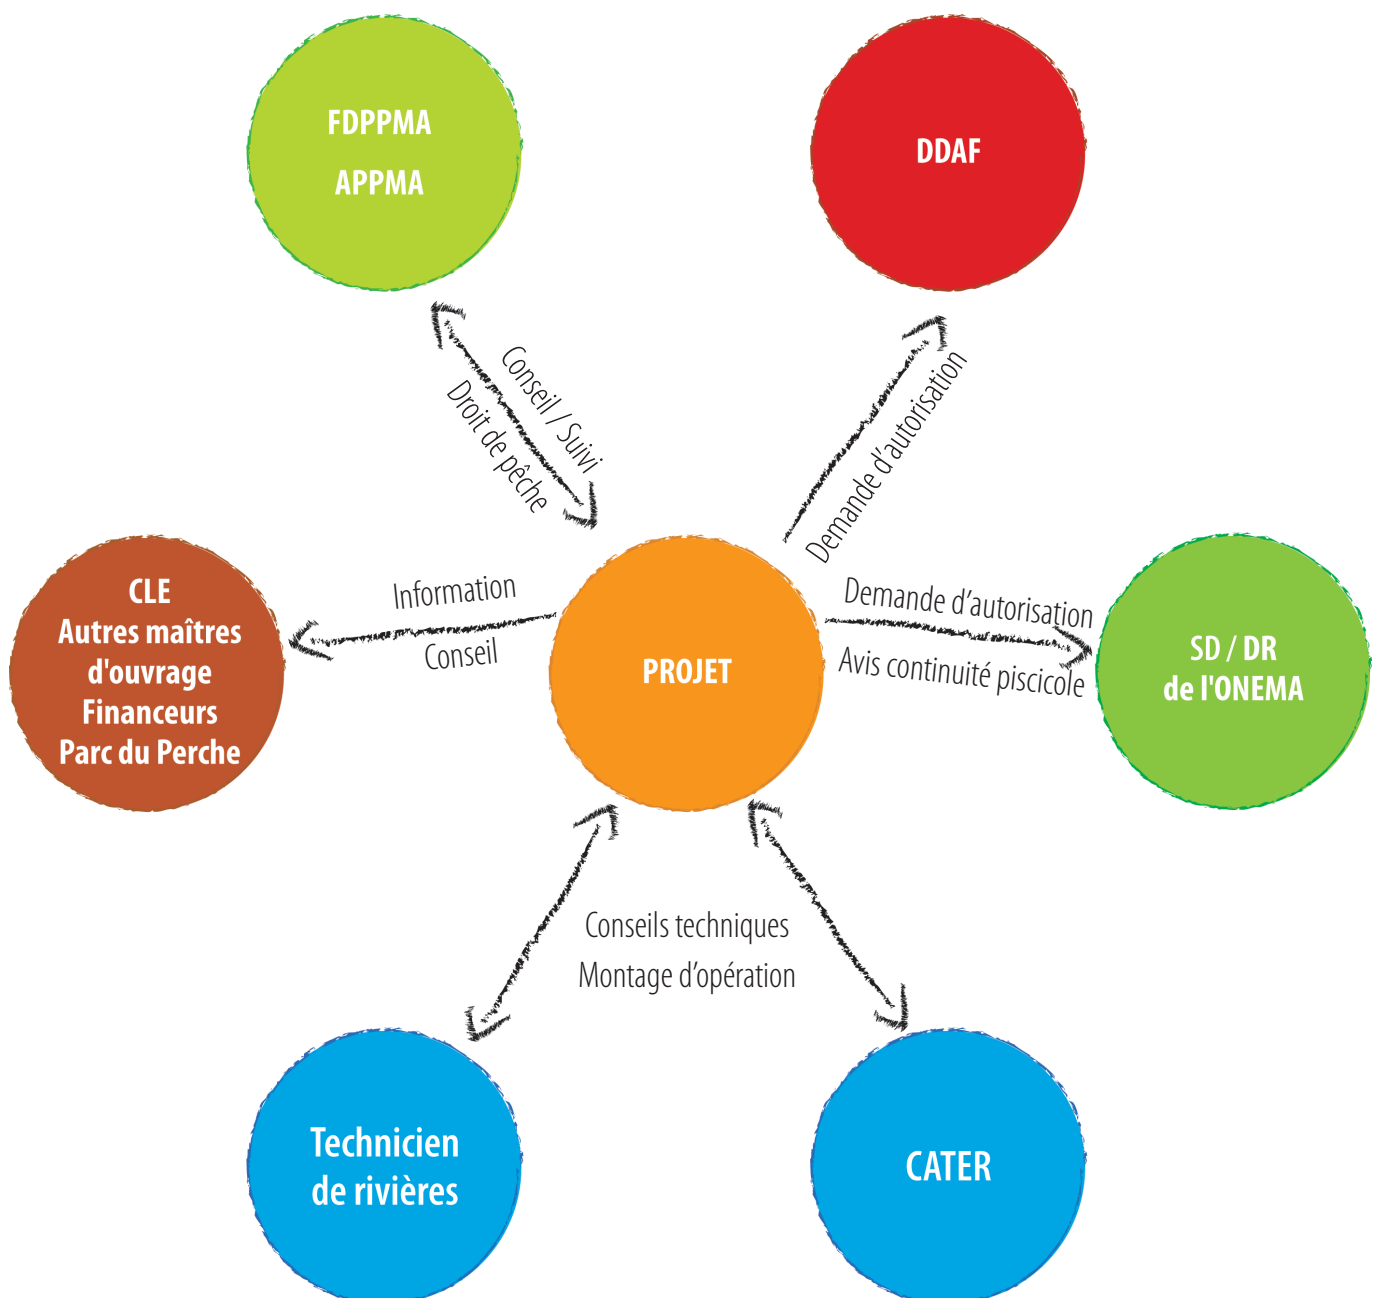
FDPPMA
APPMA

DDAF

Conseil / Suivi
Droit de pêche

Demande d'autorisation

CLE
Autres maîtres d'ouvrage
Financeurs
Parc du Perche

Information
Conseil

PROJET

Demande d'autorisation
Avis continuité piscicole

SD / DR
de l'ONEMA

Conseils techniques
Montage d'opération

Technicien de rivières

CATER